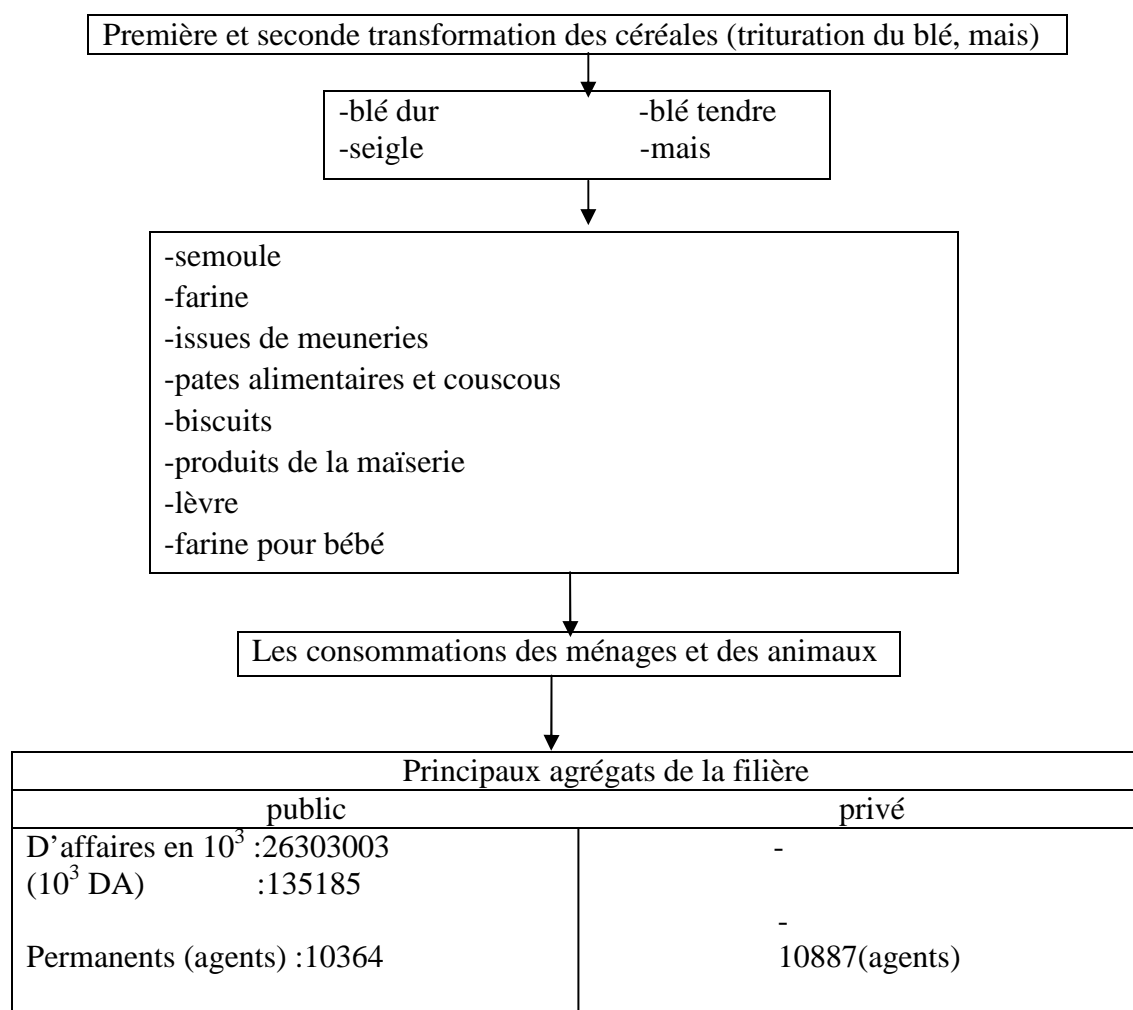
Première et seconde transformation des céréales (trituration du blé, mais)

-blé dur
-seigle
-blé tendre
-mais

-semoule
-farine
-issues de meuneries
-pates alimentaires et couscous
-biscuits
-produits de la maïserie
-lèvre
-farine pour bébé

Les consommations des ménages et des animaux

| Principaux agrégats de la filière | |
|---|---|
| public | privé |
| D'affaires en $10^3$ :26303003<br>($10^3$ DA) :135185<br><br>Permanents (agents) :10364 | -<br><br>-<br>10887(agents) |